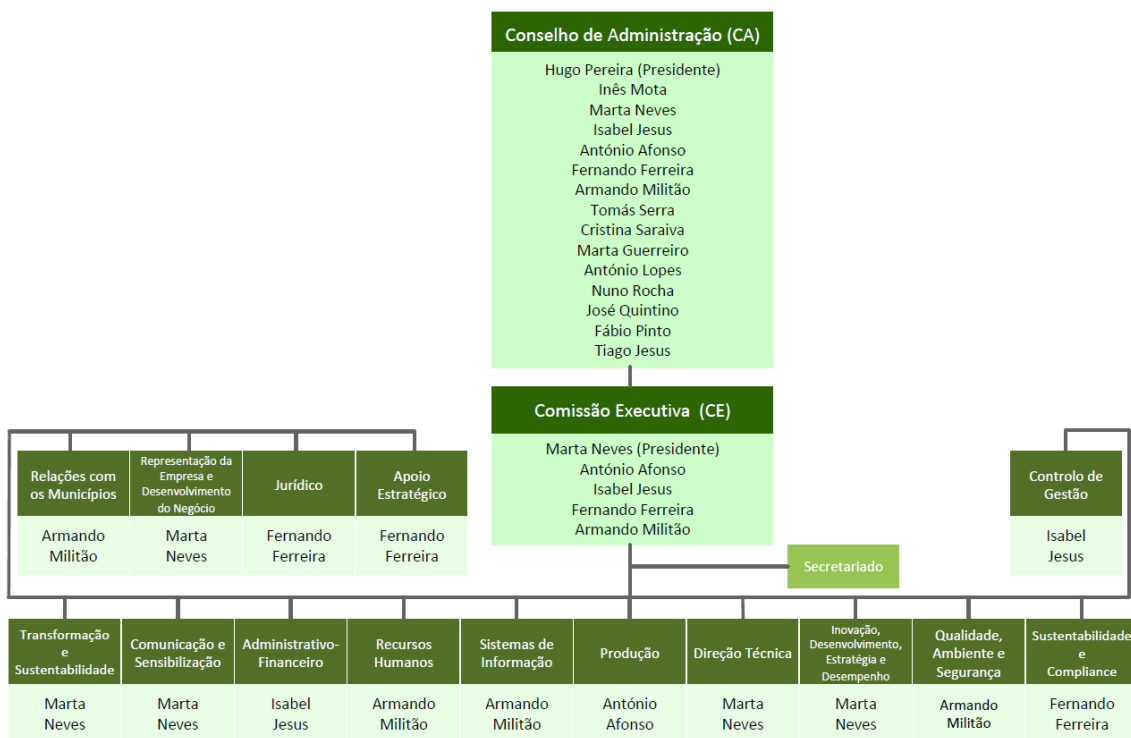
Conselho de Administração (CA)

Hugo Pereira (Presidente)
Inês Mota
Marta Neves
Isabel Jesus
António Afonso
Fernando Ferreira
Armando Militão
Tomás Serra
Cristina Saraiva
Marta Guerreiro
António Lopes
Nuno Rocha
José Quintino
Fábio Pinto
Tiago Jesus

Comissão Executiva (CE)

Marta Neves (Presidente)
António Afonso
Isabel Jesus
Fernando Ferreira
Armando Militão

Relações com os Municípios
Armando Militão

Representação da Empresa e Desenvolvimento do Negócio
Marta Neves

Jurídico
Fernando Ferreira

Apoio Estratégico
Fernando Ferreira

Controlo de Gestão
Isabel Jesus

Secretariado

Transformação e Sustentabilidade
Marta Neves

Comunicação e Sensibilização
Marta Neves

Administrativo-Financeiro
Isabel Jesus

Recursos Humanos
Armando Militão

Sistemas de Informação
Armando Militão

Produção
António Afonso

Direção Técnica
Marta Neves

Inovação, Desenvolvimento, Estratégia e Desempenho
Marta Neves

Qualidade, Ambiente e Segurança
Armando Militão

Sustentabilidade e Compliance
Fernando Ferreira